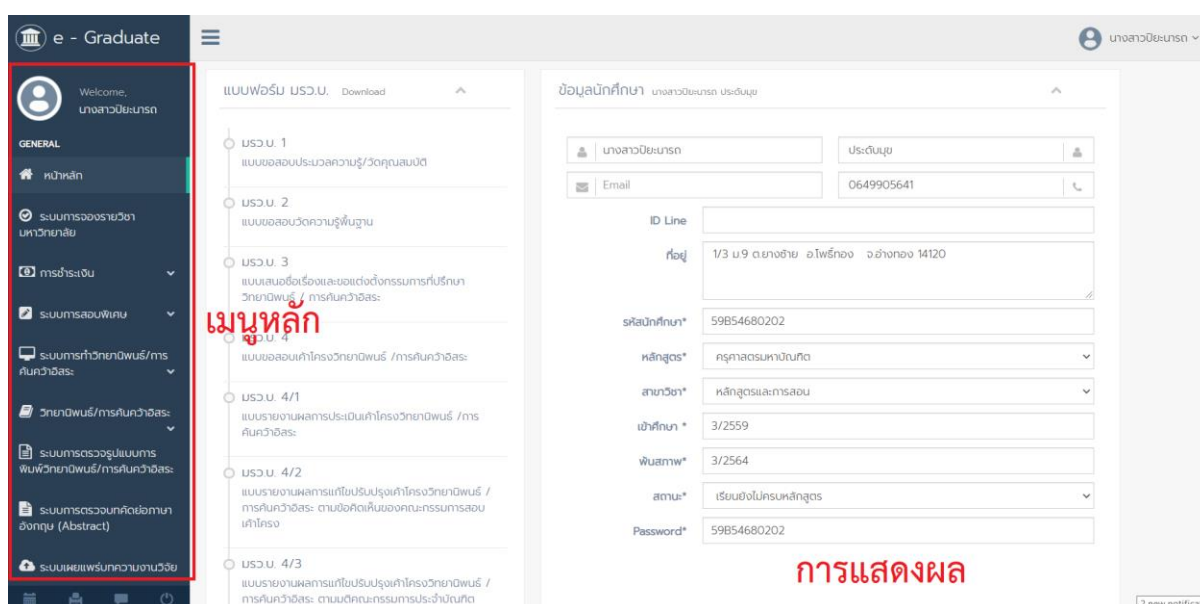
e - Graduate

นางสาวปิยะนารถ

Welcome,
นางสาวปิยะนารถ

GENERAL

หน้าหลัก

ระบบการจองรายวิชา มหาวิทยาลัย

การชำระเงิน

ระบบการสอบพิเศษ

ระบบการทำวิทยานิพนธ์/การค้นคว้าอิสระ

วิทยานิพนธ์/การค้นคว้าอิสระ

ระบบการตรวจรูปแบบการพิมพ์วิทยานิพนธ์/การค้นคว้าอิสระ

ระบบการตรวจบทคัดย่อภาษาอังกฤษ (Abstract)

ระบบเผยแพร่บทความงานวิจัย

เมนูหลัก

แบบฟอร์ม มรว.บ. Download

มรว.บ. 1
แบบขอสอบประมวลความรู้/วัดคุณสมบัติ

มรว.บ. 2
แบบขอสอบวัดความรู้พื้นฐาน

มรว.บ. 3
แบบเสนอชื่อเรื่องและขอแต่งตั้งกรรมการที่ปรึกษาวิทยานิพนธ์ / การค้นคว้าอิสระ

มรว.บ. 4
แบบขอสอบเค้าโครงวิทยานิพนธ์ /การค้นคว้าอิสระ

มรว.บ. 4/1
แบบรายงานผลการประเมินเค้าโครงวิทยานิพนธ์ /การค้นคว้าอิสระ

มรว.บ. 4/2
แบบรายงานผลการแก้ไขปรับปรุงเค้าโครงวิทยานิพนธ์ / การค้นคว้าอิสระ ตามข้อคิดเห็นของคณะกรรมการสอบเค้าโครง

มรว.บ. 4/3
แบบรายงานผลการแก้ไขปรับปรุงเค้าโครงวิทยานิพนธ์ / การค้นคว้าอิสระ ตามมติคณะกรรมการประจำบัณฑิต

ข้อมูลนักศึกษา นางสาวปิยะนารถ ประดับมุข

นางสาวปิยะนารถ
ประดับมุข
Email
0649905641
ID Line
ที่อยู่ 1/3 ม.9 ต.ยางช้าย อ.โพธิ์ทอง จ.อ่างทอง 14120
รหัสนักศึกษา* 59B54680202
หลักสูตร* ครุศาสตรมหาบัณฑิต
สาขาวิชา* หลักสูตรและการสอน
เข้าศึกษา * 3/2559
พ้นสภาพ* 3/2564
สถานะ* เรียนยังไม่ครบหลักสูตร
Password* 59B54680202

การแสดงผล